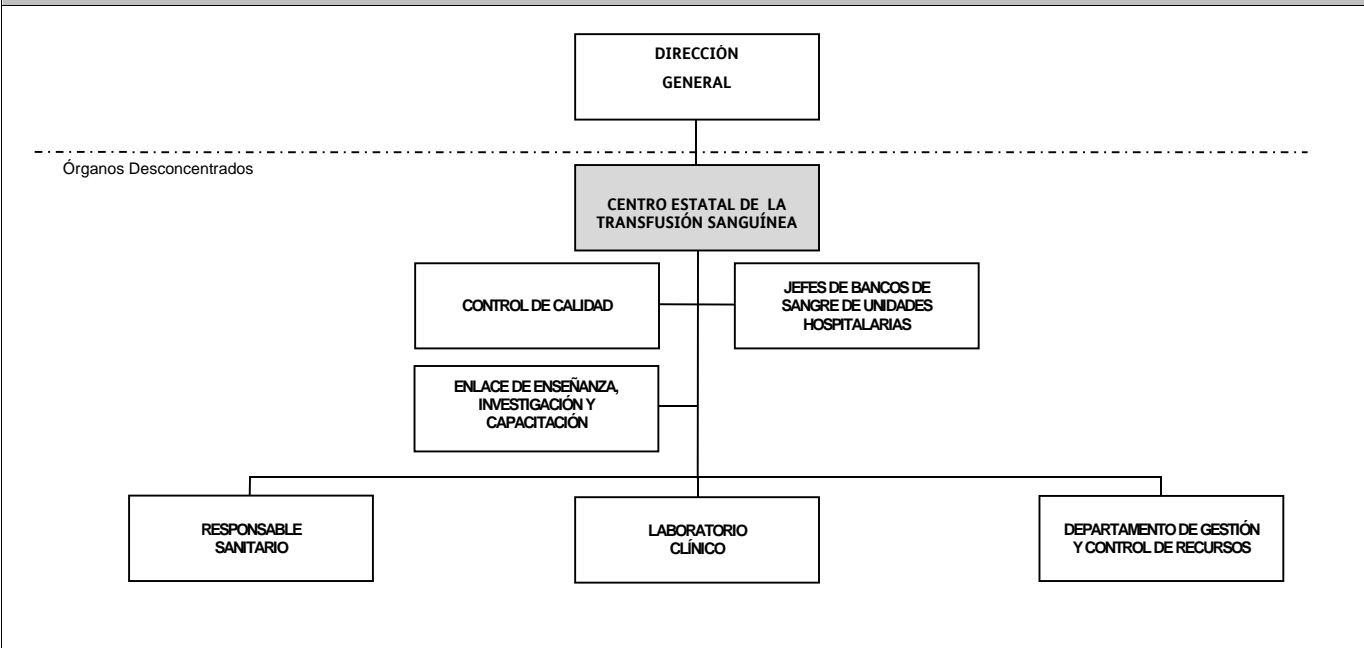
DIRECCIÓN GENERAL

Órganos Desconcentrados

CENTRO ESTATAL DE LA TRANSFUSIÓN SANGUÍNEA

CONTROL DE CALIDAD

JEFES DE BANCOS DE SANGRE DE UNIDADES HOSPITALARIAS

ENLACE DE ENSEÑANZA, INVESTIGACIÓN Y CAPACITACIÓN

RESPONSABLE SANITARIO

LABORATORIO CLÍNICO

DEPARTAMENTO DE GESTIÓN Y CONTROL DE RECURSOS